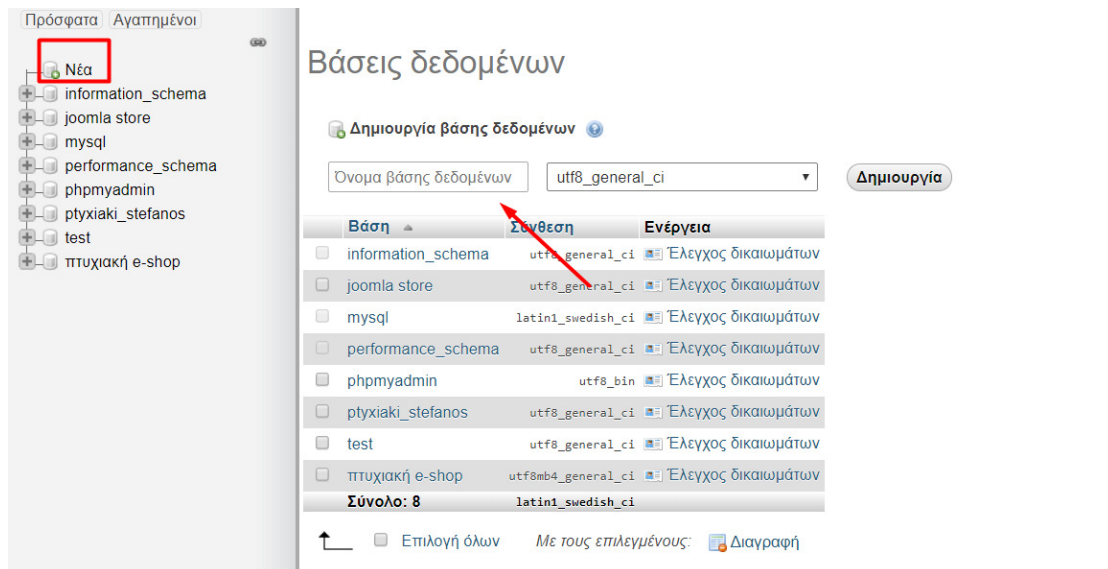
Πρόσφατα Αγαπημένοι

Νέα
information_schema
joomla store
mysql
performance_schema
phpmyadmin
ptyxiaki_stefanos
test
πτυχιακή e-shop

Βάσεις δεδομένων

Δημιουργία βάσης δεδομένων

Όνομα βάσης δεδομένων | utf8_general_ci | Δημιουργία

| | Βάση | Σύνθεση | Ενέργεια |
|---|---|---|---|
| | information_schema | utf8_general_ci | Έλεγχος δικαιωμάτων |
| | joomla store | utf8_general_ci | Έλεγχος δικαιωμάτων |
| | mysql | latin1_swedish_ci | Έλεγχος δικαιωμάτων |
| | performance_schema | utf8_general_ci | Έλεγχος δικαιωμάτων |
| | phpmyadmin | utf8_bin | Έλεγχος δικαιωμάτων |
| | ptyxiaki_stefanos | utf8_general_ci | Έλεγχος δικαιωμάτων |
| | test | utf8_general_ci | Έλεγχος δικαιωμάτων |
| | πτυχιακή e-shop | utf8mb4_general_ci | Έλεγχος δικαιωμάτων |
| | Σύνολο: 8 | latin1_swedish_ci | |

Επιλογή όλων   Με τους επιλεγμένους:   Διαγραφή